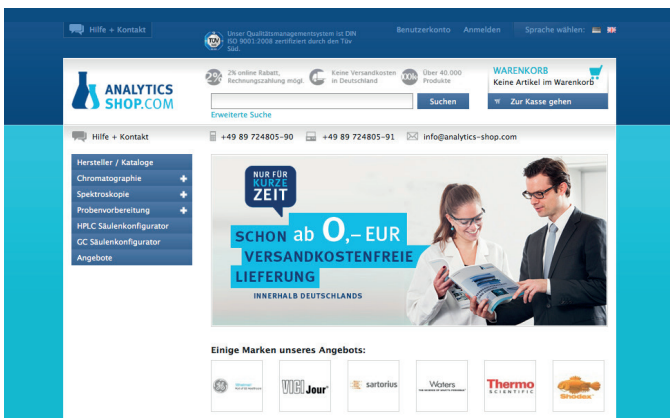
Hilfe + Kontakt

Unser Qualitätsmanagementsystem ist DIN ISO 9001:2008 zertifiziert durch den Tüv Süd.

Benutzerkonto Anmelden Sprache wählen:

ANALYTICS SHOP.COM

2% 2% online Rabatt, Rechnungszahlung mögl.

Keine Versandkosten in Deutschland

40.000 Über 40.000 Produkte

WARENKORB
Keine Artikel im Warenkorb

Suchen

Erweiterte Suche

Zur Kasse gehen

Hilfe + Kontakt

+49 89 724805-90

+49 89 724805-91

info@analytics-shop.com

Hersteller / Kataloge
Chromatographie
Spektroskopie
Probenvorbereitung
HPLC Säulenkonfigurator
GC Säulenkonfigurator
Angebote

NUR FÜR KURZE ZEIT

SCHON ab 0,– EUR
VERSANDKOSTENFREIE
LIEFERUNG
INNERHALB DEUTSCHLANDS

Einige Marken unseres Angebots:

GE Healthcare

VICI Jour

sartorius

Waters

Thermo SCIENTIFIC

Shodex